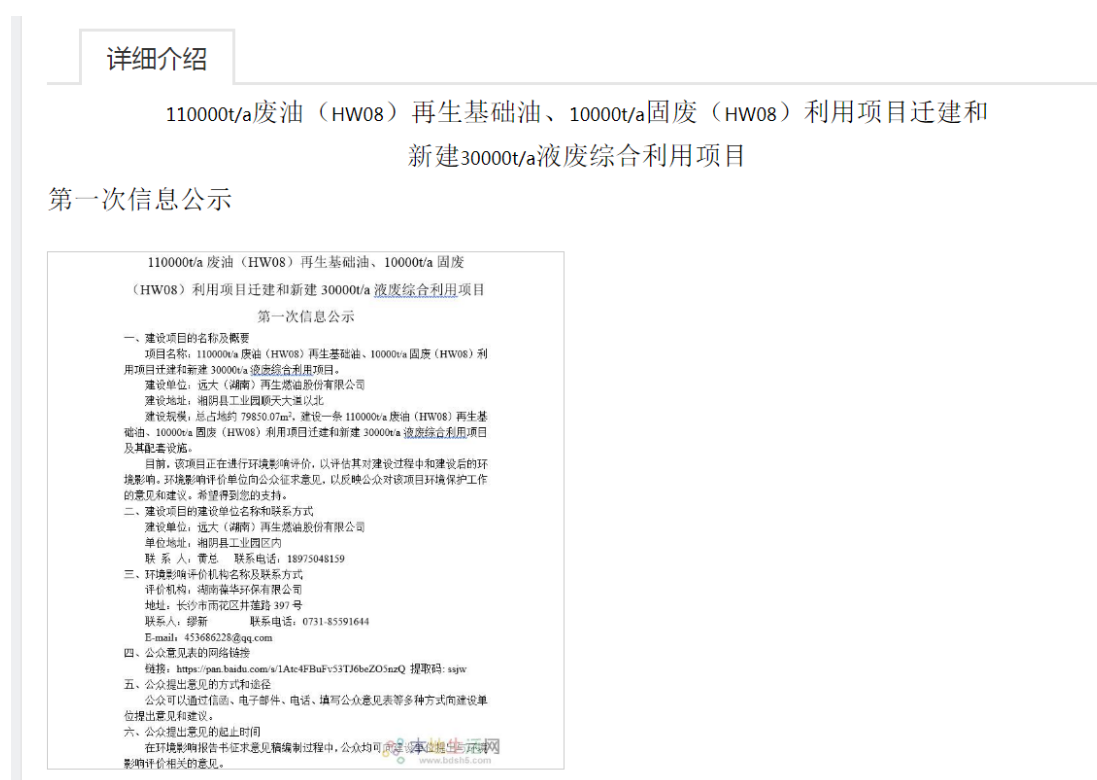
详细介绍

110000t/a废油（HW08）再生基础油、10000t/a固废（HW08）利用项目迁建和新建30000t/a液废综合利用项目

第一次信息公示

110000t/a 废油（HW08）再生基础油、10000t/a 固废（HW08）利用项目迁建和新建 30000t/a 液废综合利用项目

第一次信息公示

一、建设项目的名称及概要

项目名称：110000t/a 废油（HW08）再生基础油、10000t/a 固废（HW08）利用项目迁建和新建 30000t/a 液废综合利用项目。

建设单位：远大（湖南）再生燃油股份有限公司

建设地址：湘阴县工业园顺天大道以北

建设规模：总占地约 79850.07m²，建设一条 110000t/a 废油（HW08）再生基础油、10000t/a 固废（HW08）利用项目迁建和新建 30000t/a 液废综合利用项目及其配套设施。

目前，该项目正在进行环境影响评价，以评估其对建设过程中和建设后的环境影响。环境影响评价单位向公众征求意见，以反映公众对该项目环境保护工作的意见和建议。希望得到您的支持。

二、建设项目的建设单位名称和联系方式

建设单位：远大（湖南）再生燃油股份有限公司

单位地址：湘阴县工业园区内

联 系 人：黄总 联系电话：18975048159

三、环境影响评价机构名称及联系方式

评价机构：湖南葆华环保有限公司

地址：长沙市雨花区井莲路 397 号

联系人：缪新 联系电话：0731-85591644

E-mail：453686228@qq.com

四、公众意见表的网络链接

链接：https://pan.baidu.com/s/1Atc4FBuFv53TJ6beZO5nzQ 提取码: ssjw

五、公众提出意见的方式和途径

公众可以通过信函、电子邮件、电话、填写公众意见表等多种方式向建设单位提出意见和建议。

六、公众提出意见的起止时间

在环境影响报告书征求意见稿编制过程中，公众均可向建设单位提出与环境影响评价相关的意见。

本地生活网 www.bdsh5.com